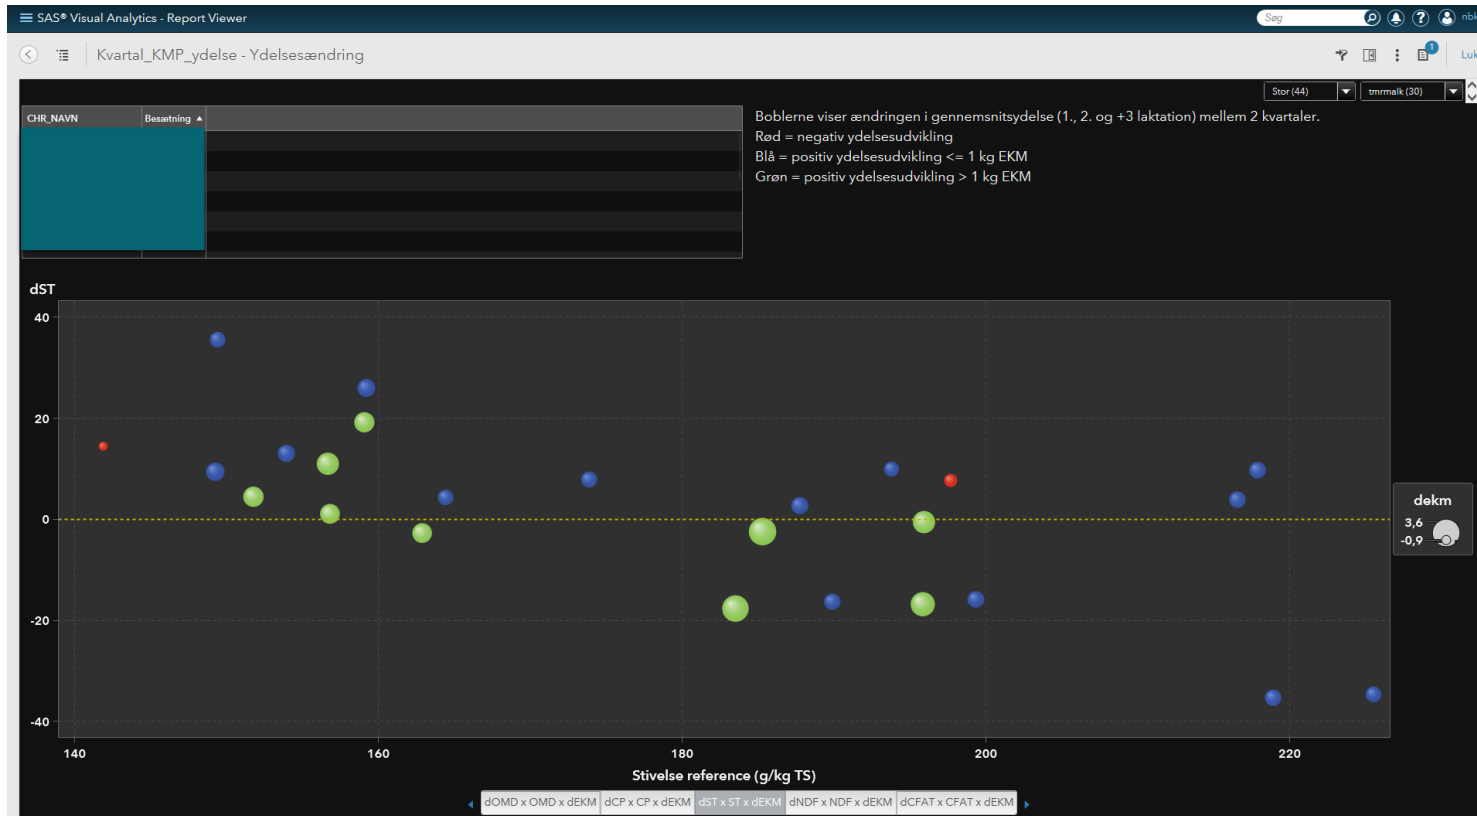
SAS® Visual Analytics - Report Viewer
Søg
nbk
Kvartal_KMP_ydelse - Ydelsesændring
1
Luk
Stor (44)
tmrmalk (30)

| CHR_NAVN | Besætning ▲ |
|---|---|

Boblerne viser ændringen i gennemsnitsydelse (1., 2. og +3 laktation) mellem 2 kvartaler.
Rød = negativ ydelsesudvikling
Blå = positiv ydelsesudvikling <= 1 kg EKM
Grøn = positiv ydelsesudvikling > 1 kg EKM

dST
40
20
0
-20
-40
140
160
180
200
220
Stivelse reference (g/kg TS)

dekm
3,6
-0,9

dOMD x OMD x dEKM | dCP x CP x dEKM | dST x ST x dEKM | dNDF x NDF x dEKM | dCFAT x CFAT x dEKM